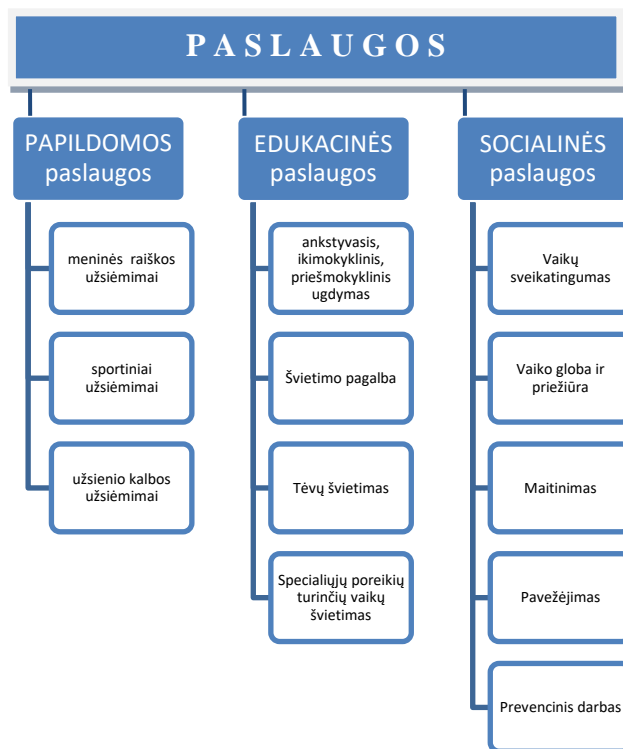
P A S L A U G O S

PAPILDOMOS paslaugos

meninės raiškos užsiėmimai

sportiniai užsiėmimai

užsienio kalbos užsiėmimai

EDUKACINĖS paslaugos

ankstyvasis, ikimokyklinis, priešmokyklinis ugdymas

Švietimo pagalba

Tėvų švietimas

Specialiųjų poreikių turinčių vaikų švietimas

SOCIALINĖS paslaugos

Vaikų sveikatingumas

Vaiko globa ir priežiūra

Maitinimas

Pavežėjimas

Prevencinis darbas